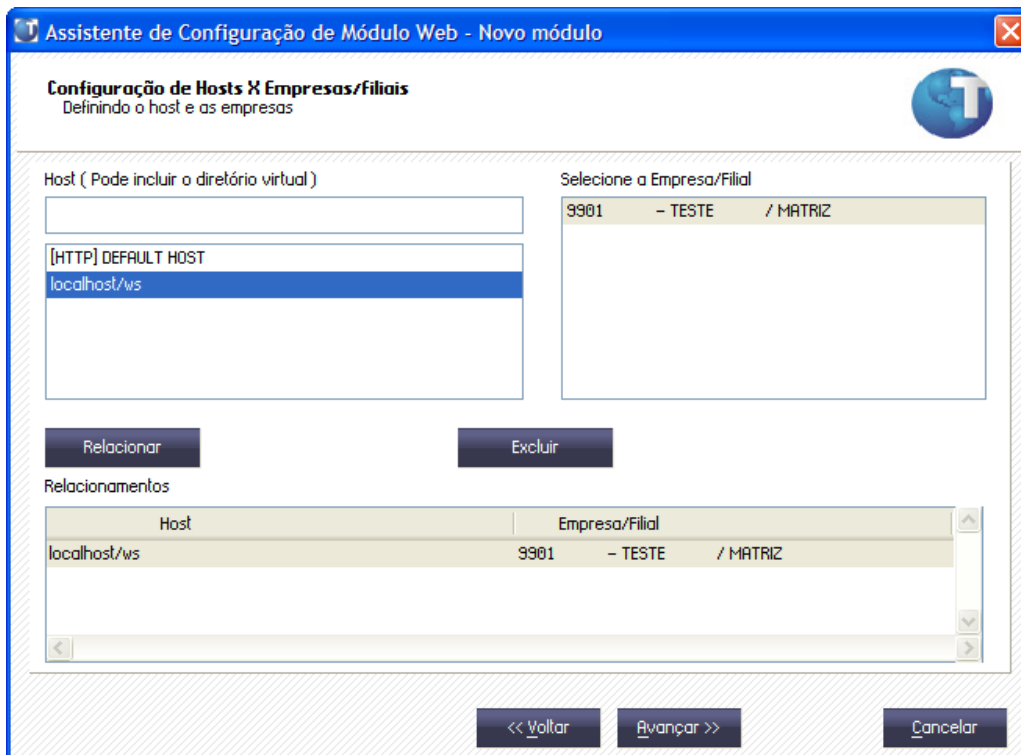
Assistente de Configuração de Módulo Web - Novo módulo

Configuração de Hosts X Empresas/filiais
Definindo o host e as empresas

Host ( Pode incluir o diretório virtual )

[HTTP] DEFAULT HOST
localhost/ws

Selecione a Empresa/Filial

9901 - TESTE / MATRIZ

Relacionar

Excluir

Relacionamentos

| Host | Empresa/Filial |
|---|---|
| localhost/ws | 9901 - TESTE / MATRIZ |

<< Voltar

Avançar >>

Cancelar